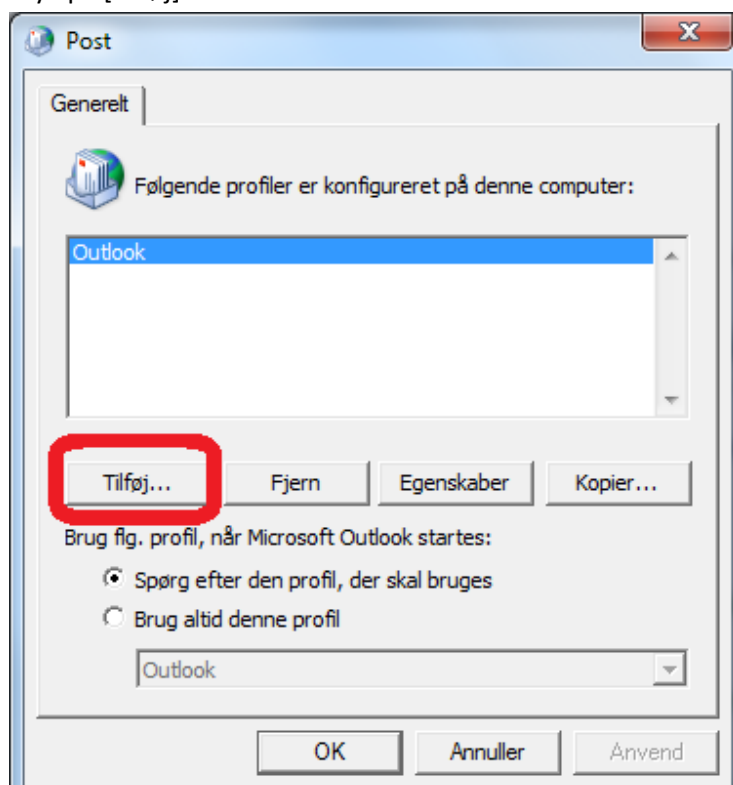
Post

Generelt

Følgende profiler er konfigureret på denne computer:

Outlook

Tilføj... Fjern Egenskaber Kopier...

Brug flg. profil, når Microsoft Outlook startes:

Spørg efter den profil, der skal bruges

Brug altid denne profil

Outlook

OK Annuller Anvend